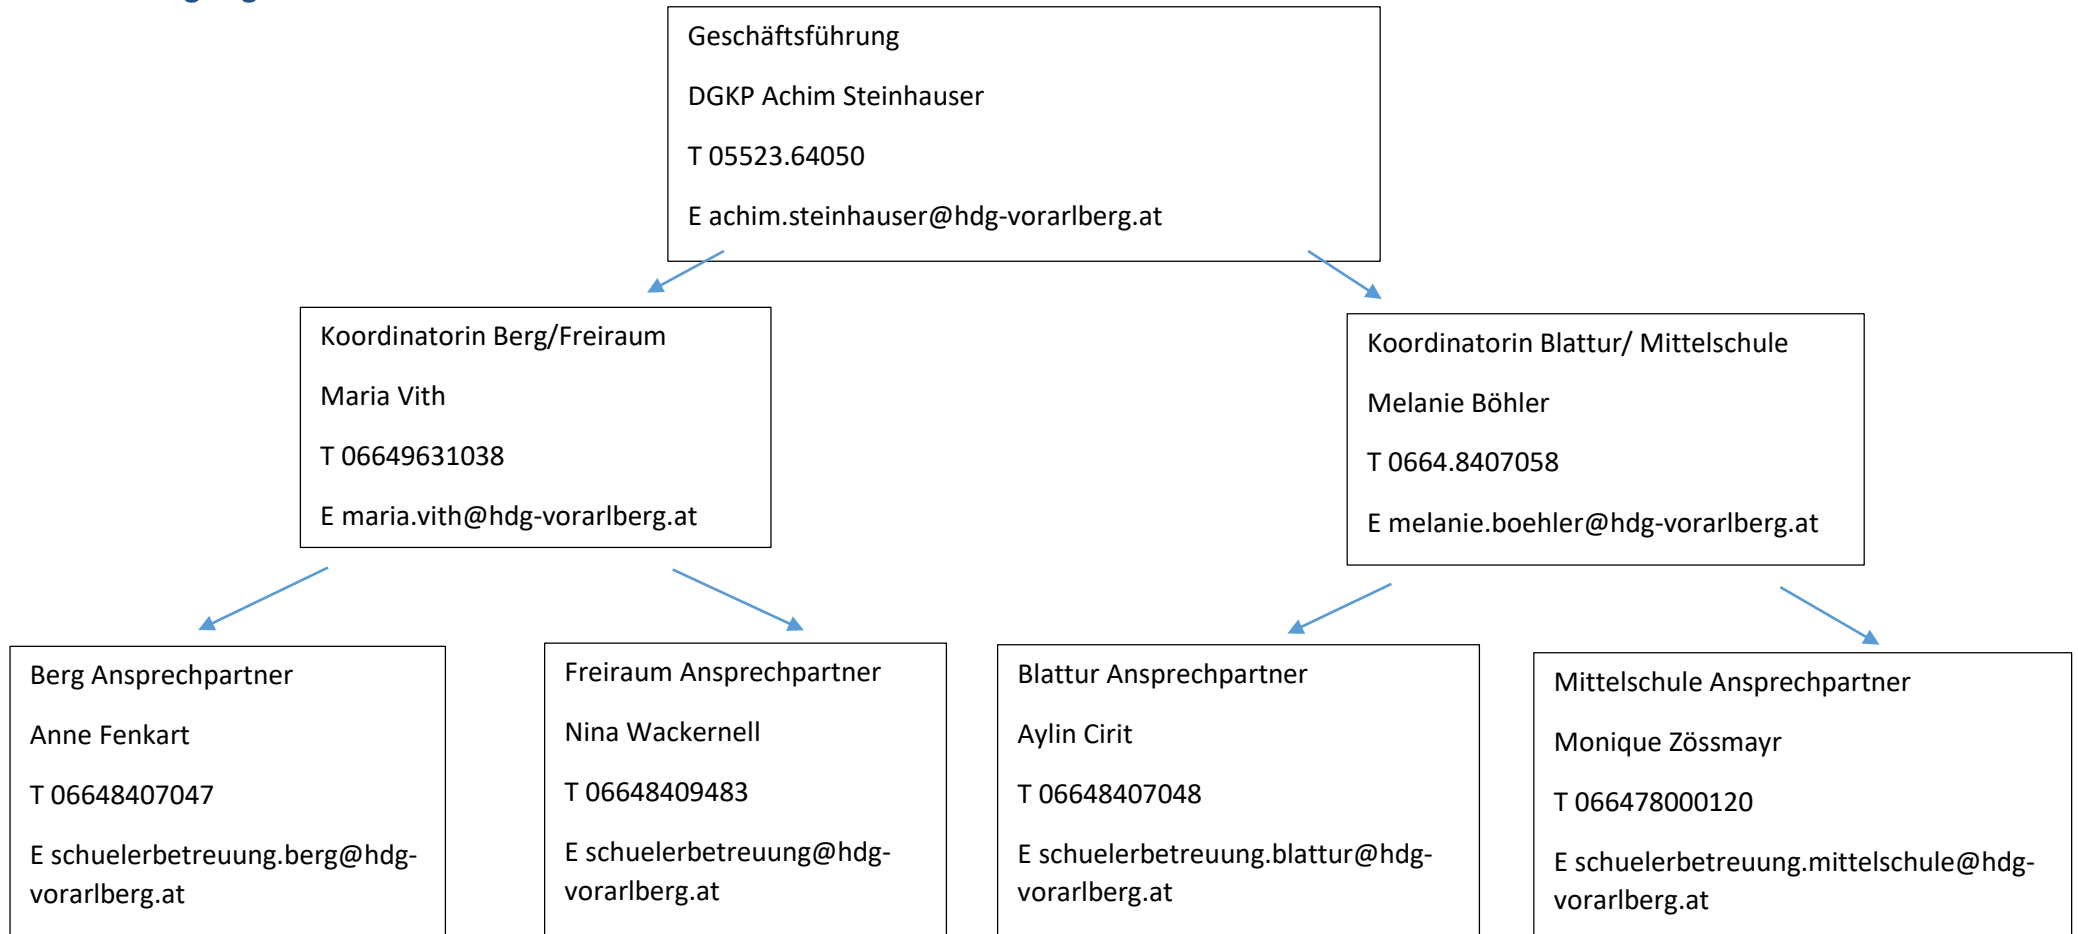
Geschäftsführung

DGKP Achim Steinhauser

T 05523.64050

E achim.steinhauser@hdg-vorarlberg.at

Koordinatorin Berg/Freiraum

Maria Vith

T 06649631038

E maria.vith@hdg-vorarlberg.at

Koordinatorin Blattur/ Mittelschule

Melanie Böhler

T 0664.8407058

E melanie.boehler@hdg-vorarlberg.at

Berg Ansprechpartner

Anne Fenkart

T 06648407047

E schuelerbetreuung.berg@hdg-vorarlberg.at

Freiraum Ansprechpartner

Nina Wackernell

T 06648409483

E schuelerbetreuung@hdg-vorarlberg.at

Blattur Ansprechpartner

Aylin Cirit

T 06648407048

E schuelerbetreuung.blattur@hdg-vorarlberg.at

Mittelschule Ansprechpartner

Monique Zössmayr

T 066478000120

E schuelerbetreuung.mittelschule@hdg-vorarlberg.at